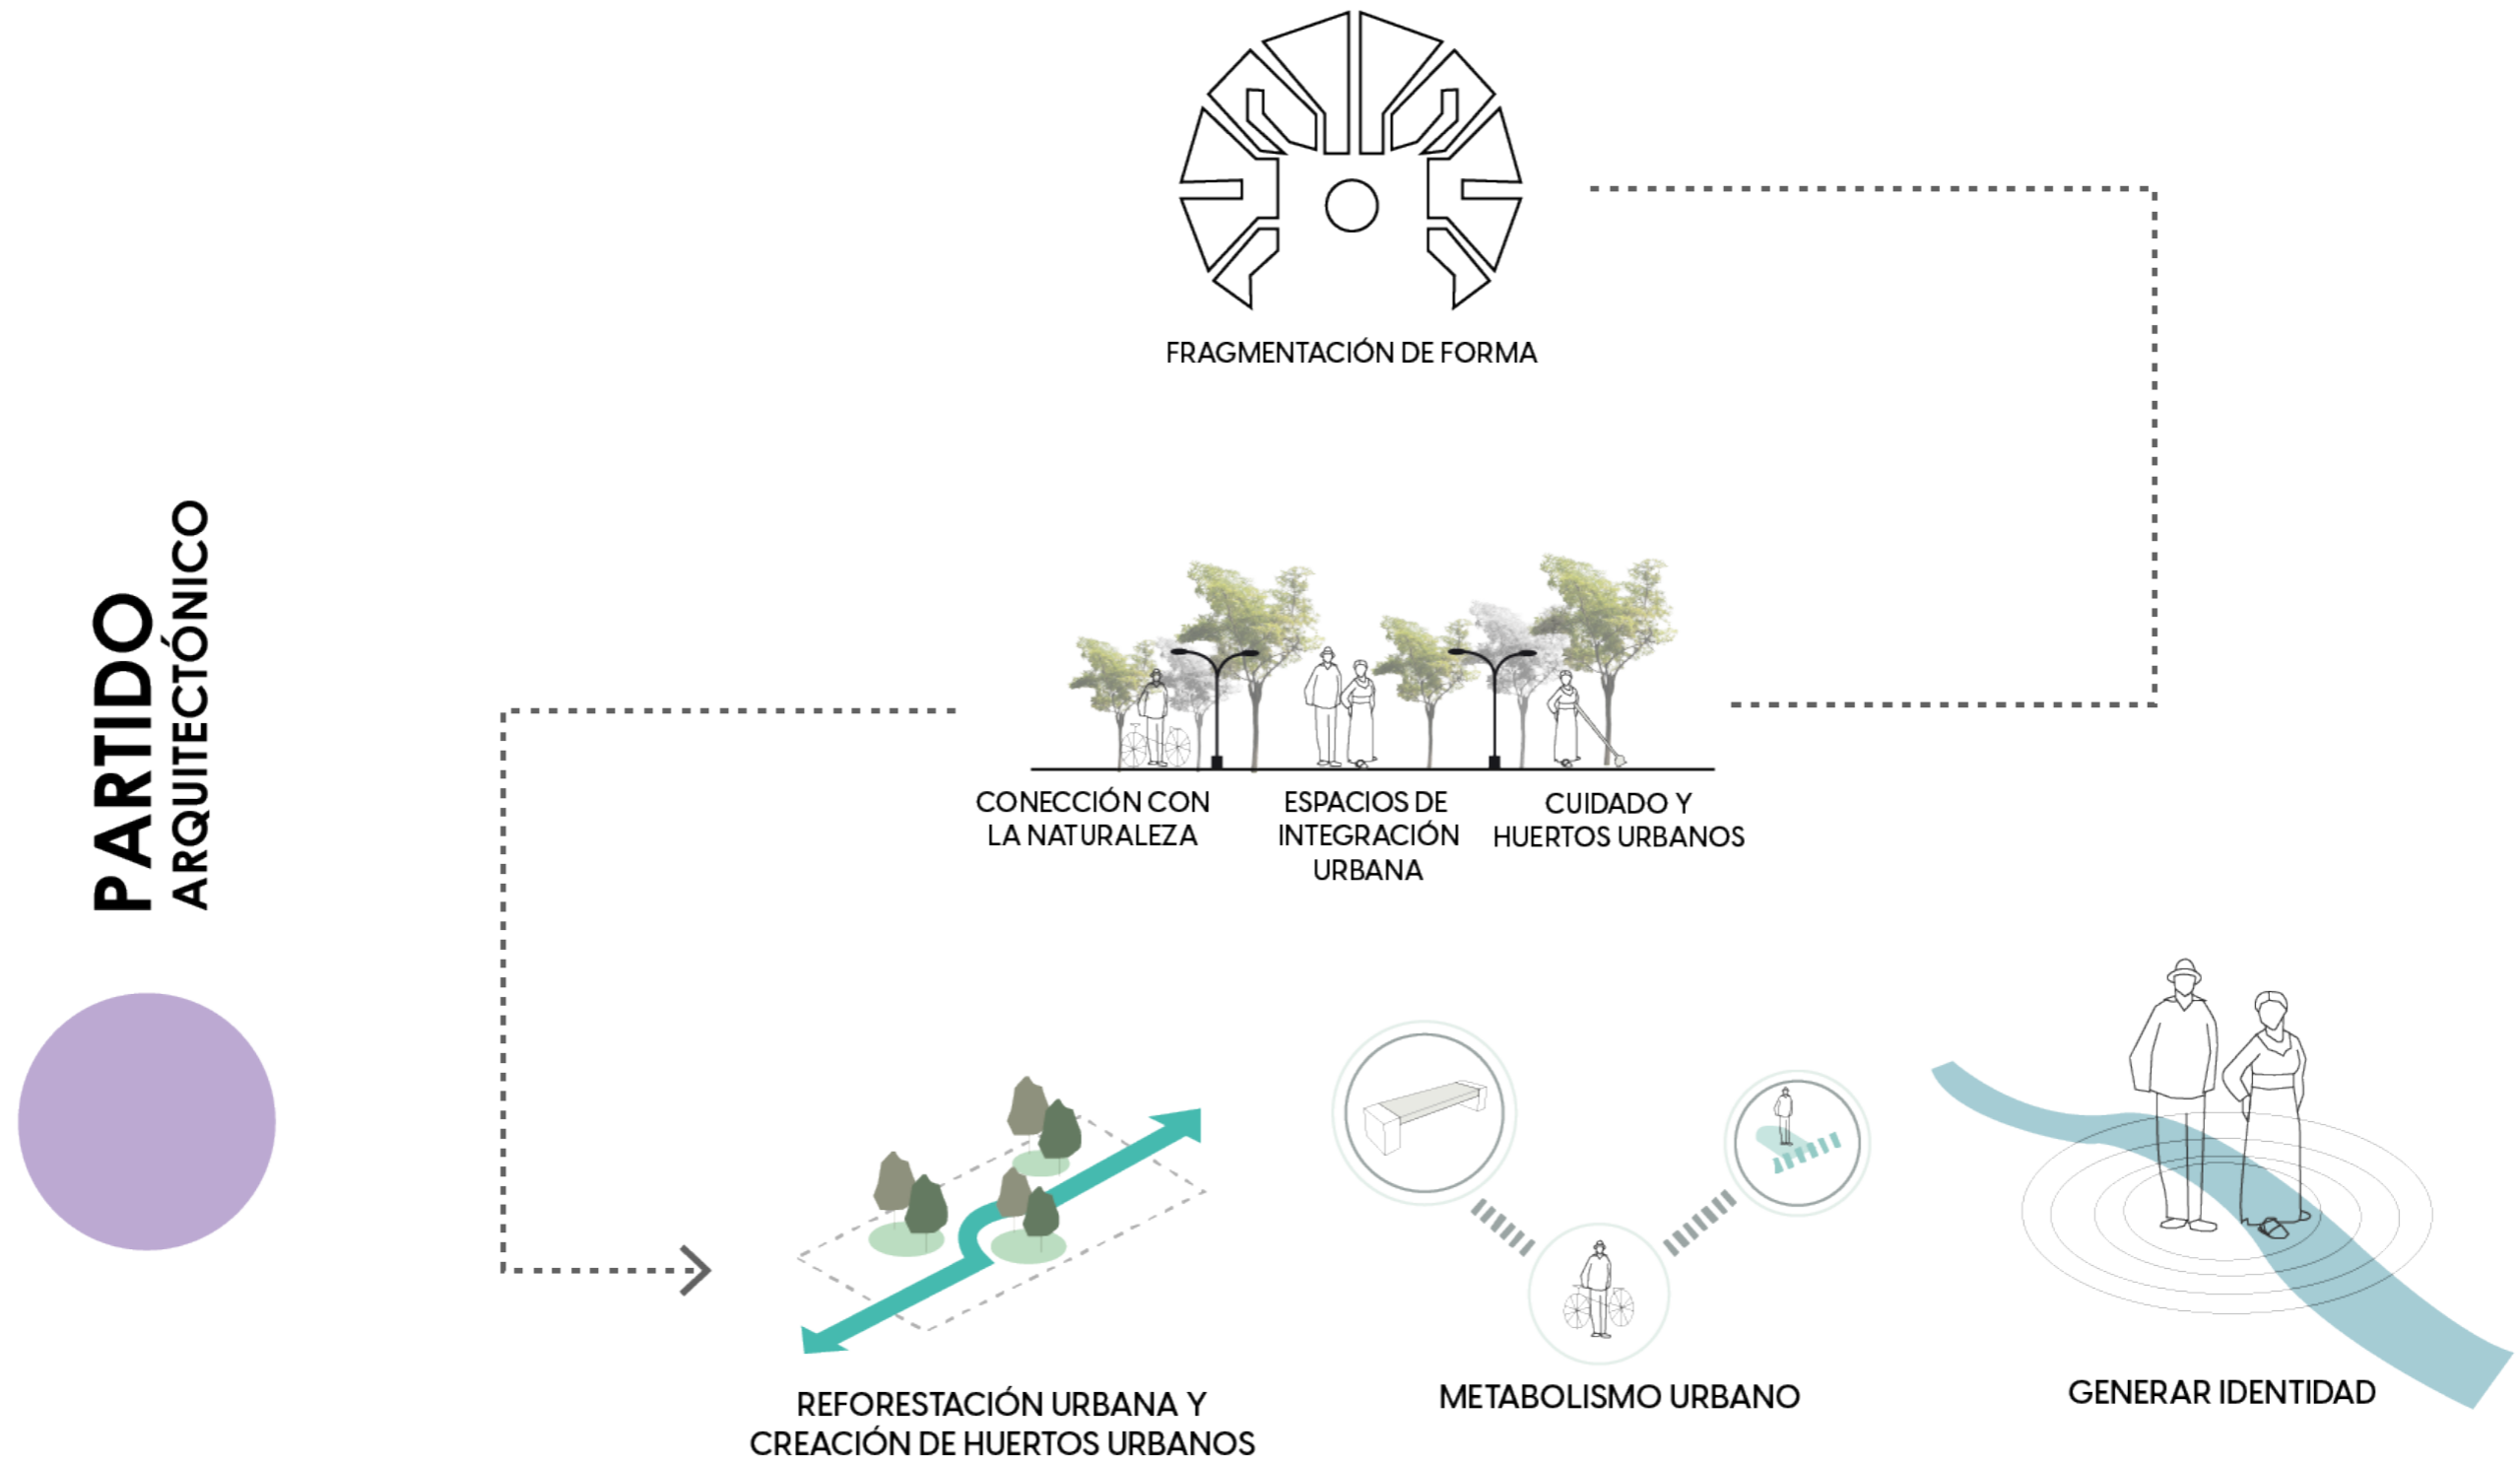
PARTIDO
ARQUITECTÓNICO

FRAGMENTACIÓN DE FORMA

CONECCIÓN CON LA NATURALEZA

ESPACIOS DE INTEGRACIÓN URBANA

CUIDADO Y HUERTOS URBANOS

REFORESTACIÓN URBANA Y CREACIÓN DE HUERTOS URBANOS

METABOLISMO URBANO

GENERAR IDENTIDAD